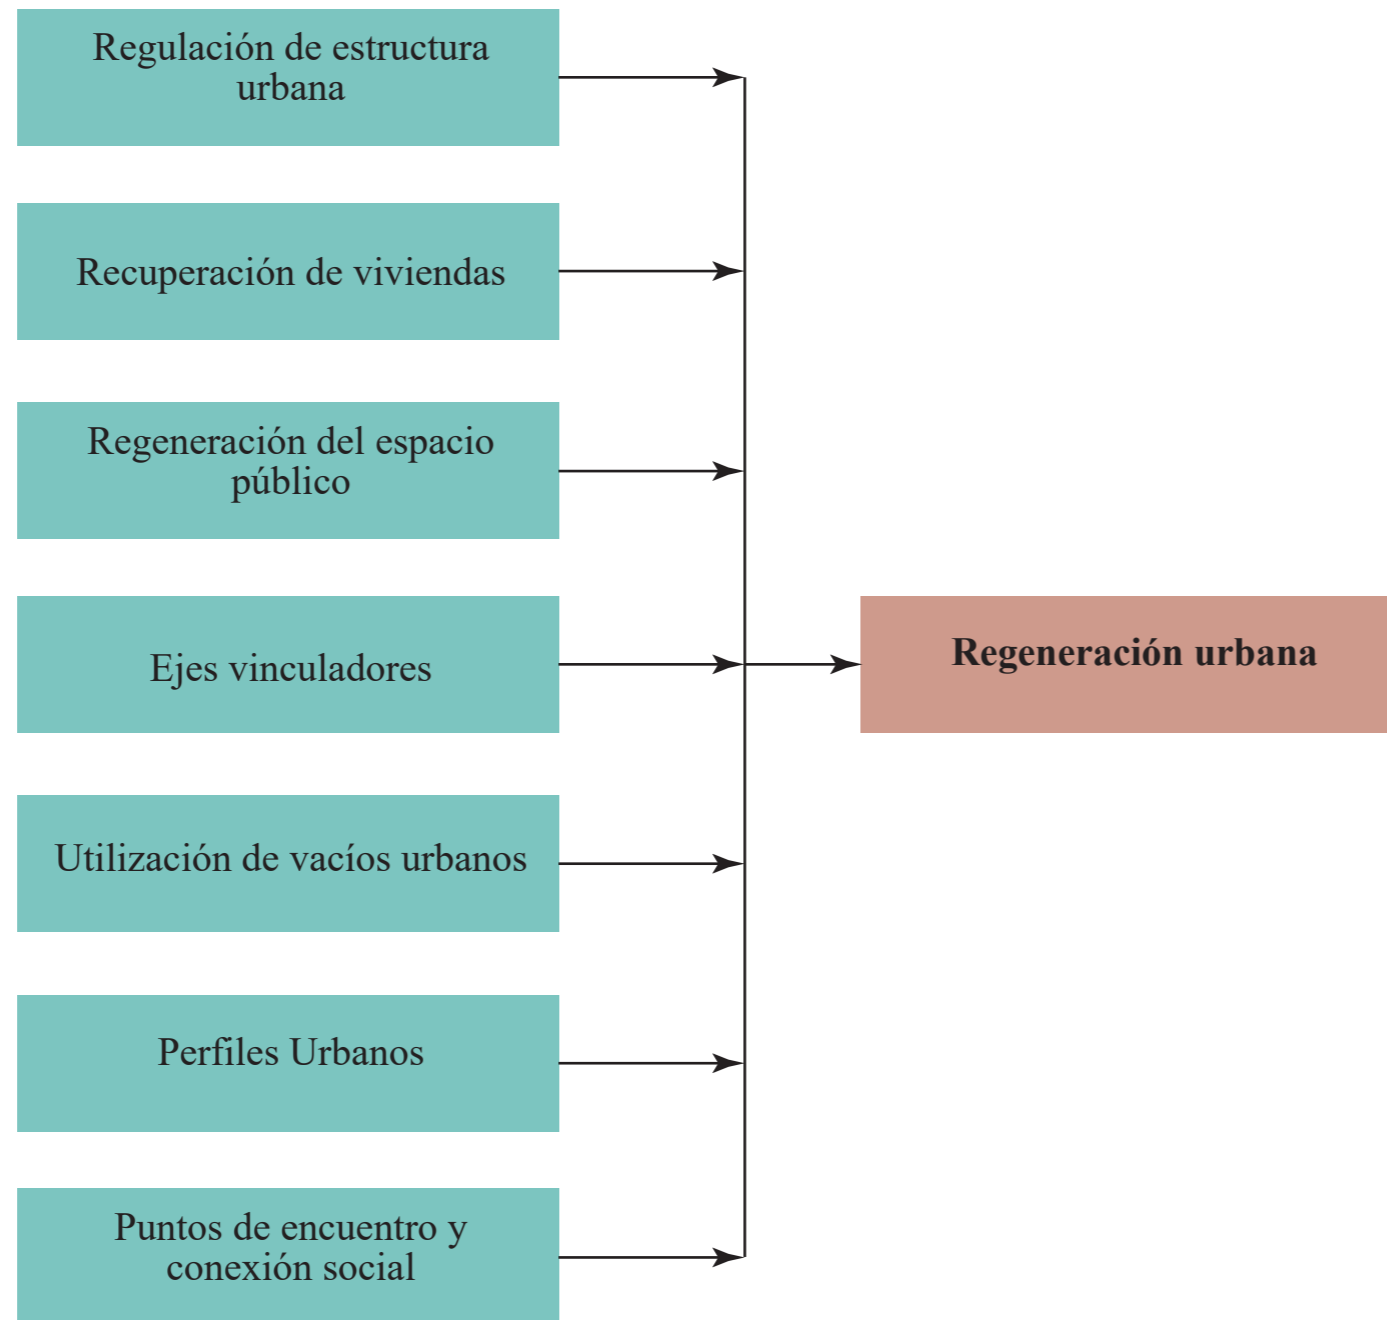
Regulación de estructura urbana

Recuperación de viviendas

Regeneración del espacio público

Ejes vinculadores

Utilización de vacíos urbanos

Perfiles Urbanos

Puntos de encuentro y conexión social

Regeneración urbana